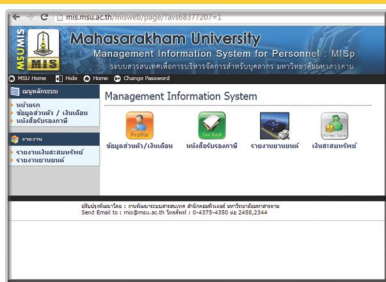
mis.msu.ac.th/misweb/page/?av=b8377207=1

MSU MIS

Mahasarakham University
Management Information System for Personnel : MISp
ระบบสารสนเทศเพื่อการบริหารจัดการสำหรับบุคลากร มหาวิทยาลัยมหาสารคาม

MSU Home | Hide | Home | Change Password

เมนูหลักระบบ
หน้าแรก
ข้อมูลส่วนตัว / เงินเดือน
หนังสือรับรองภาษี

รายงาน
รายงานเงินสะสมทรัพย์
รายงานยานยนต์

Management Information System

Profile
ข้อมูลส่วนตัว/เงินเดือน

Tax Book
หนังสือรับรองภาษี

รายงานยานยนต์

เงินสะสมทรัพย์

ปรับปรุงข้อมูลโดย : กองแผนงานระบบสารสนเทศ สำนักคอมพิวเตอร์ มหาวิทยาลัยมหาสารคาม
Send Email to : mis@msu.ac.th โทรศัพท์ : 0-4375-4350 ต่อ 2458,2344